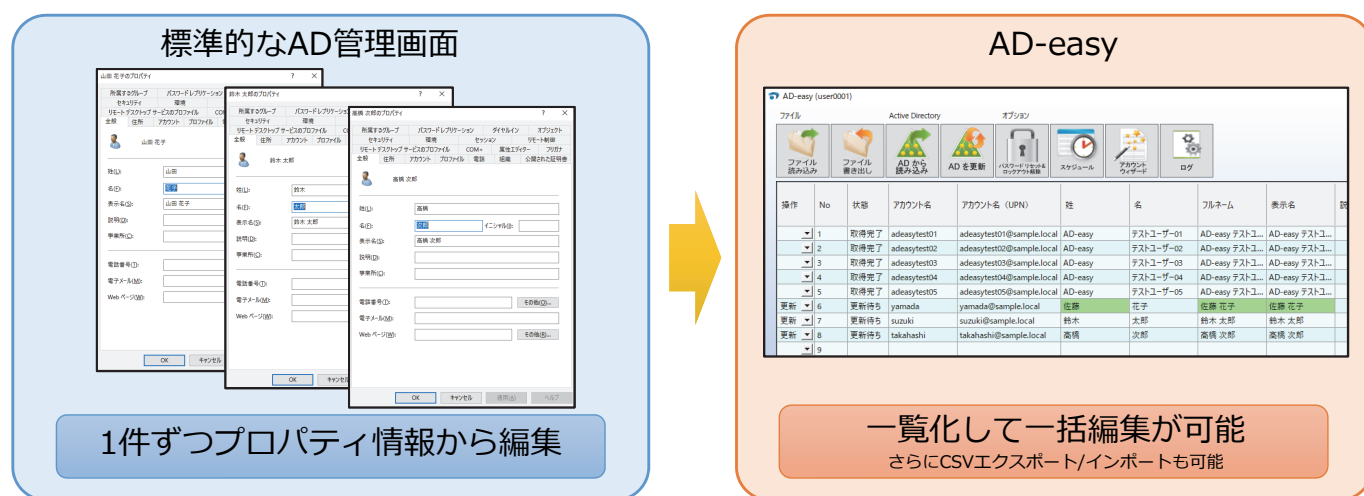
標準的なAD管理画面

山田 花子のプロパティ
所属するグループ　パスワードレプリケーション
セキュリティ　環境
リモートデスクトップ サービスのプロファイル
全般　住所　アカウント　プロファイル
山田 花子
姓(L):　山田
名(F):　花子
表示名(S):　山田 花子
説明(D):
事務所(C):
電話番号(T):
電子メール(M):
Web ページ(W):
OK　キャンセル

鈴木 太郎のプロパティ
所属するグループ　パスワードレプリケーション
セキュリティ　環境
リモートデスクトップ サービスのプロファイル
全般　住所　アカウント　プロファイル
鈴木 太郎
姓(L):　鈴木
名(F):　太郎
表示名(S):　鈴木 太郎
説明(D):
事務所(C):
電話番号(T):
電子メール(M):
Web ページ(W):
OK　キャンセル

高橋 次郎のプロパティ
所属するグループ　パスワードレプリケーション　ダイヤルイン　オブジェクト
セキュリティ　環境　セッション　リモート制御
リモートデスクトップ サービスのプロファイル　COM+　属性エディター　フリガナ
全般　住所　アカウント　プロファイル　電話　組織　公開された証明書
高橋 次郎
姓(L):　高橋
名(F):　次郎　イニシャル(I):
表示名(S):　高橋 次郎
説明(D):
事務所(C):
電話番号(T):　その他(O)...
電子メール(M):
Web ページ(W):　その他(R)...
OK　キャンセル　適用(A)　ヘルプ

1件ずつプロパティ情報から編集

AD-easy

AD-easy (user0001)
ファイル　Active Directory　オプション
ファイル読み込み　ファイル書き出し　AD から読み込み　AD を更新　パスワードリセット&ロックアウト解除　スケジュール　アカウントウィザード　ログ

| 操作 | No | 状態 | アカウント名 | アカウント名（UPN） | 姓 | 名 | フルネーム | 表示名 |
|---|---|---|---|---|---|---|---|---|
| | 1 | 取得完了 | adeasytest01 | adeasytest01@sample.local | AD-easy | テストユーザー01 | AD-easy テストユ... | AD-easy テストユ... |
| | 2 | 取得完了 | adeasytest02 | adeasytest02@sample.local | AD-easy | テストユーザー02 | AD-easy テストユ... | AD-easy テストユ... |
| | 3 | 取得完了 | adeasytest03 | adeasytest03@sample.local | AD-easy | テストユーザー03 | AD-easy テストユ... | AD-easy テストユ... |
| | 4 | 取得完了 | adeasytest04 | adeasytest04@sample.local | AD-easy | テストユーザー04 | AD-easy テストユ... | AD-easy テストユ... |
| | 5 | 取得完了 | adeasytest05 | adeasytest05@sample.local | AD-easy | テストユーザー05 | AD-easy テストユ... | AD-easy テストユ... |
| 更新 | 6 | 更新待ち | yamada | yamada@sample.local | 佐藤 | 花子 | 佐藤 花子 | 佐藤 花子 |
| 更新 | 7 | 更新待ち | suzuki | suzuki@sample.local | 鈴木 | 太郎 | 鈴木 太郎 | 鈴木 太郎 |
| 更新 | 8 | 更新待ち | takahashi | takahashi@sample.local | 高橋 | 次郎 | 高橋 次郎 | 高橋 次郎 |
| | 9 | | | | | | | |

一覧化して一括編集が可能
さらにCSVエクスポート/インポートも可能